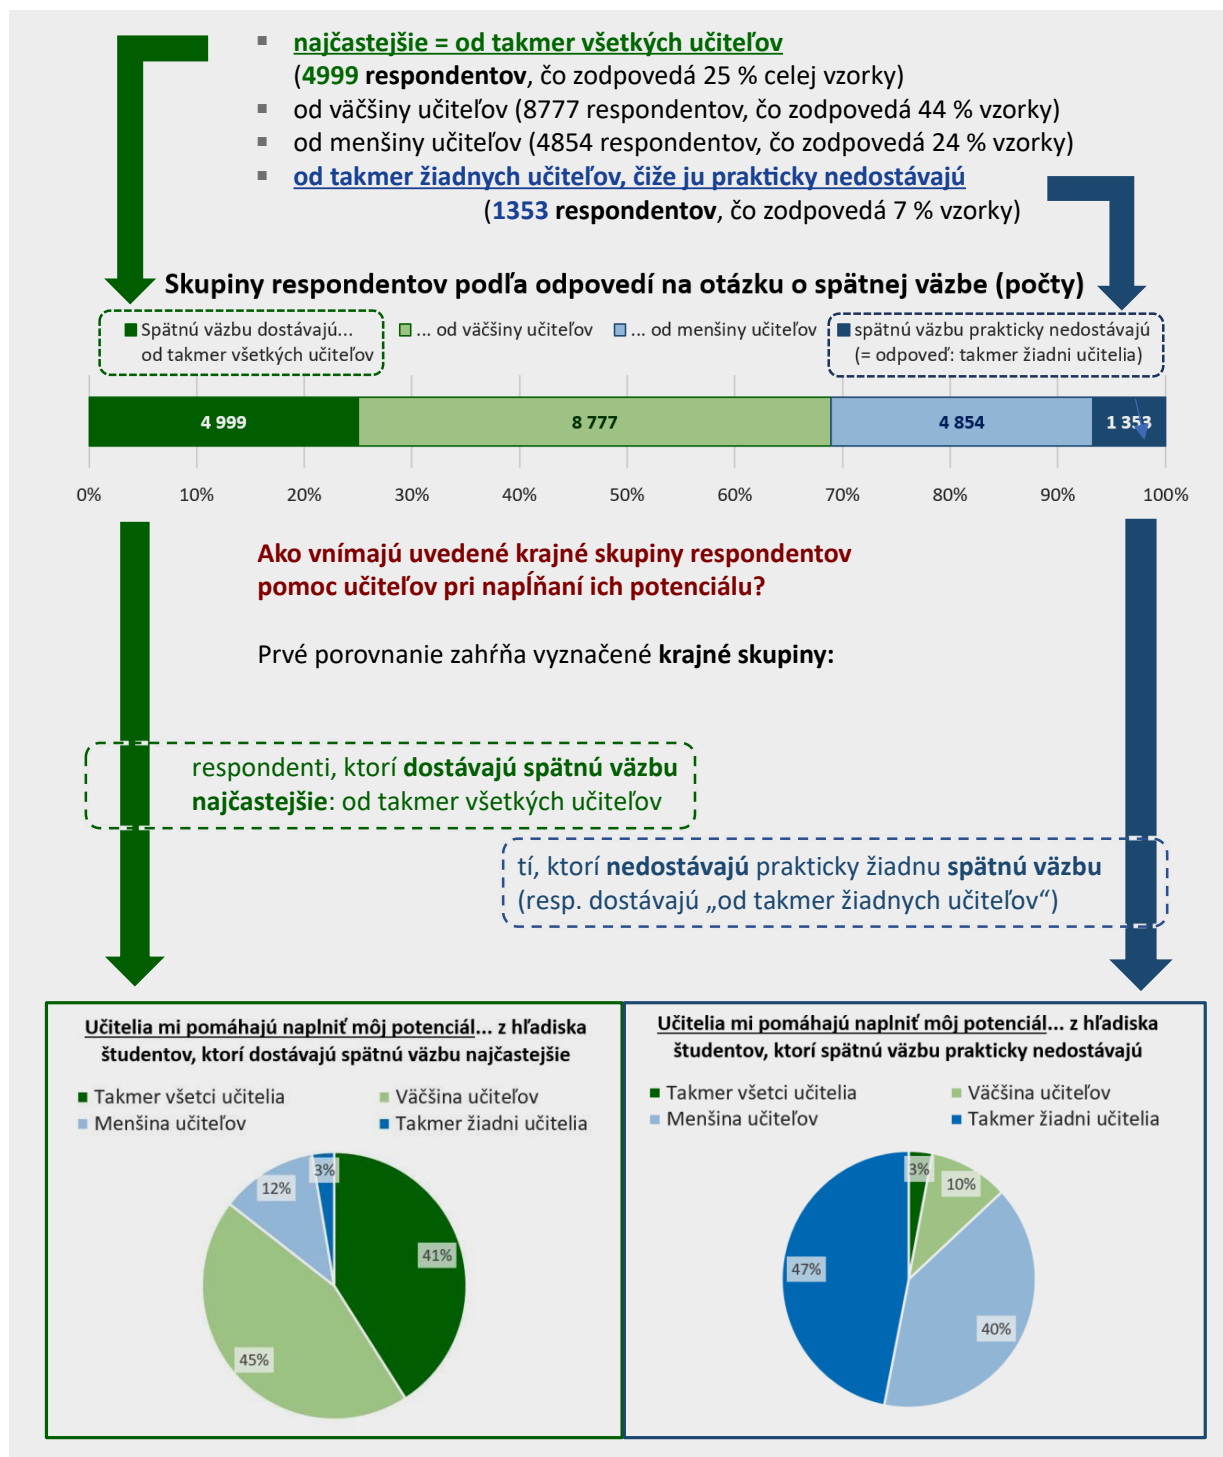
najčastejšie = od takmer všetkých učiteľov (4999 respondentov, čo zodpovedá 25 % celej vzorky)
od väčšiny učiteľov (8777 respondentov, čo zodpovedá 44 % vzorky)
od menšiny učiteľov (4854 respondentov, čo zodpovedá 24 % vzorky)
od takmer žiadnych učiteľov, čiže ju prakticky nedostávajú (1353 respondentov, čo zodpovedá 7 % vzorky)

Skupiny respondentov podľa odpovedí na otázku o spätnej väzbe (počty)

Spätnú väzbu dostávajú... od takmer všetkých učiteľov
... od väčšiny učiteľov
... od menšiny učiteľov
spätnú väzbu prakticky nedostávajú (= odpoveď: takmer žiadni učitelia)

4 999
8 777
4 854
1 353

0% 10% 20% 30% 40% 50% 60% 70% 80% 90% 100%

Ako vnímajú uvedené krajné skupiny respondentov pomoc učiteľov pri napĺňaní ich potenciálu?

Prvé porovnanie zahŕňa vyznačené krajné skupiny:

respondenti, ktorí dostávajú spätnú väzbu najčastejšie: od takmer všetkých učiteľov

tí, ktorí nedostávajú prakticky žiadnu spätnú väzbu (resp. dostávajú „od takmer žiadnych učiteľov“)

Učitelia mi pomáhajú naplniť môj potenciál... z hľadiska študentov, ktorí dostávajú spätnú väzbu najčastejšie

Takmer všetci učitelia
Väčšina učiteľov
Menšina učiteľov
Takmer žiadni učitelia

3%
12%
41%
45%

Učitelia mi pomáhajú naplniť môj potenciál... z hľadiska študentov, ktorí spätnú väzbu prakticky nedostávajú

Takmer všetci učitelia
Väčšina učiteľov
Menšina učiteľov
Takmer žiadni učitelia

3%
10%
47%
40%